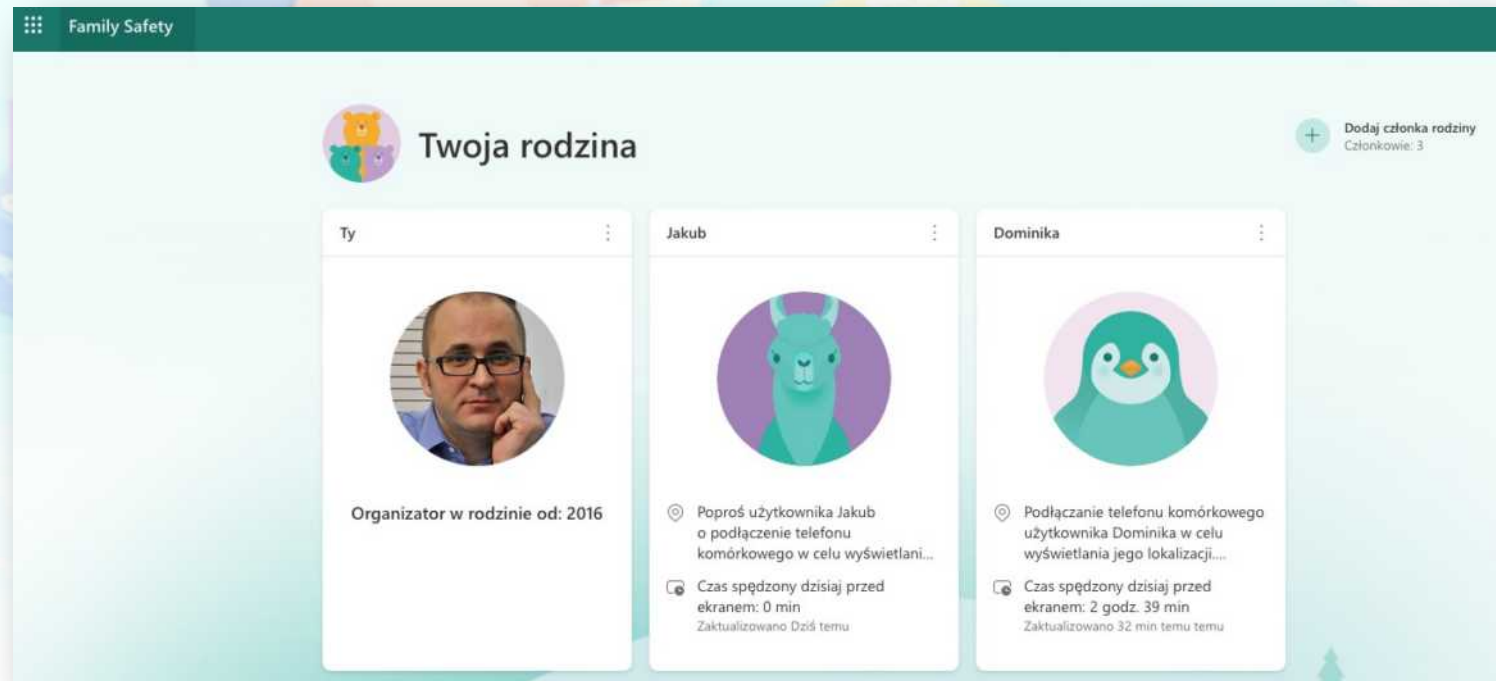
Family Safety

Twoja rodzina

Dodaj członka rodziny
Członkowie: 3

Ty

Organizator w rodzinie od: 2016

Jakub

Poproś użytkownika Jakub o podłączenie telefonu komórkowego w celu wyświetlani...

Czas spędzony dzisiaj przed ekranem: 0 min
Zaktualizowano Dziś temu

Dominika

Podłączanie telefonu komórkowego użytkownika Dominika w celu wyświetlania jego lokalizacji...

Czas spędzony dzisiaj przed ekranem: 2 godz. 39 min
Zaktualizowano 32 min temu temu